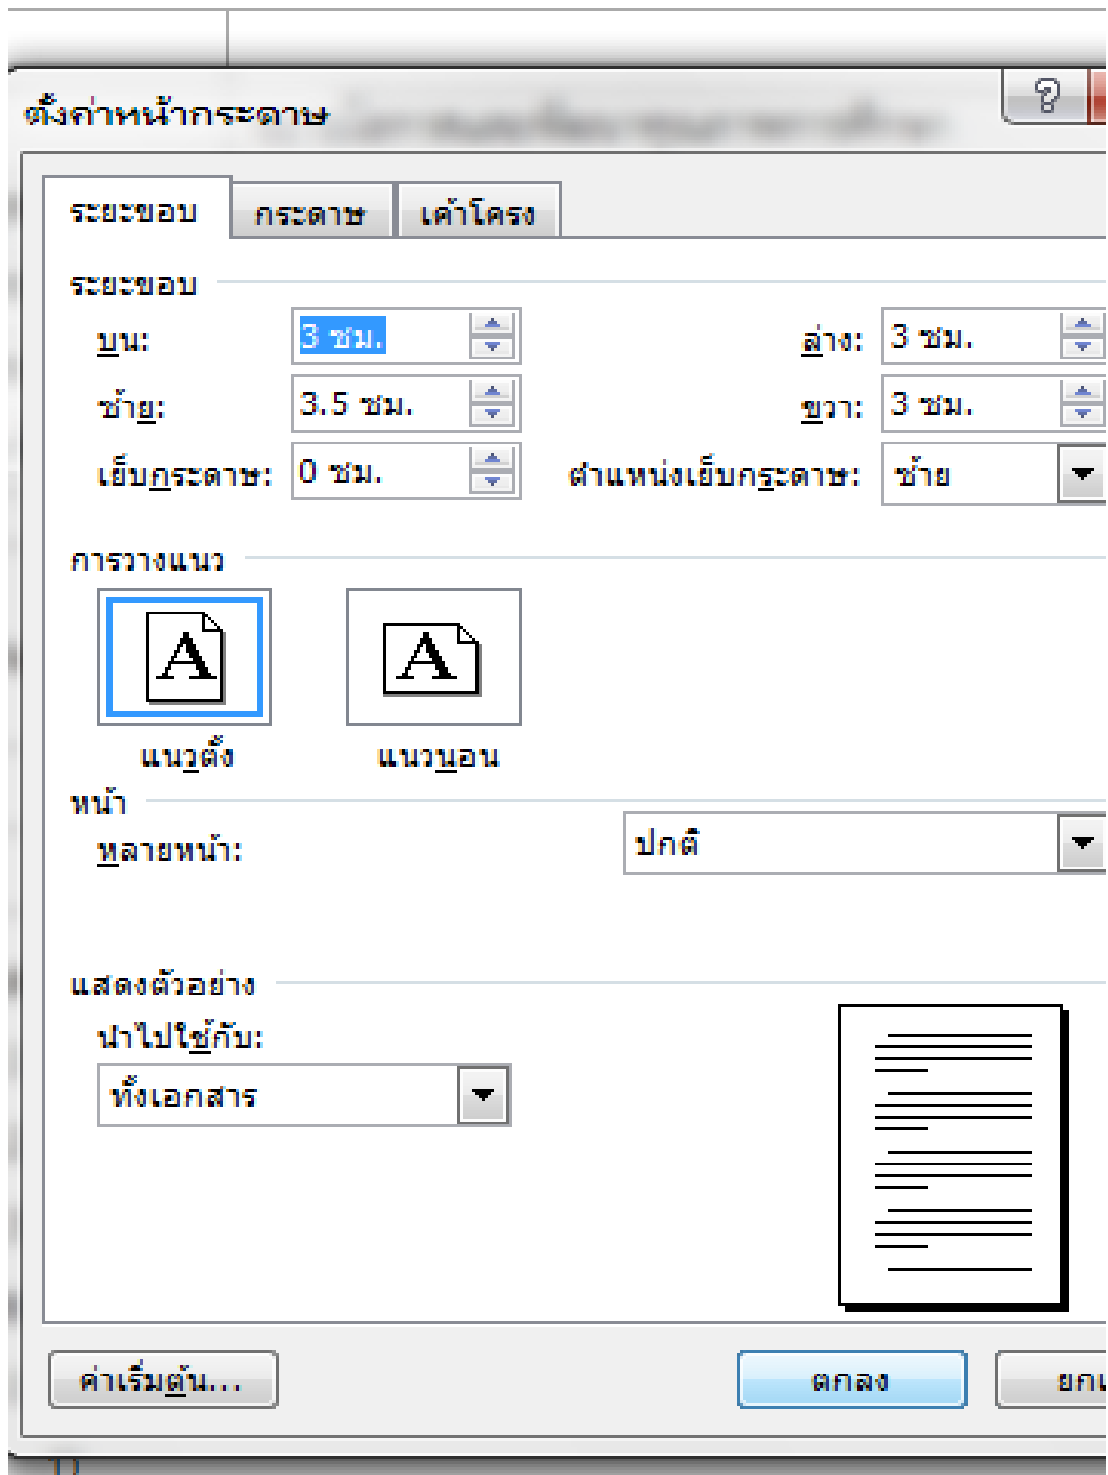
ตั้งค่าหน้ากระดาษ

?

ระยะขอบ
กระดาษ
เค้าโครง

ระยะขอบ

บน: 3 ซม.
ล่าง: 3 ซม.
ซ้าย: 3.5 ซม.
ขวา: 3 ซม.
เย็บกระดาษ: 0 ซม.
ตำแหน่งเย็บกระดาษ: ซ้าย

การวางแนว

A
แนวตั้ง
A
แนวนอน

หน้า

หลายหน้า: ปกติ

แสดงตัวอย่าง

นำไปใช้กับ:
ทั้งเอกสาร

ค่าเริ่มต้น...
ตกลง
ยกเ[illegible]